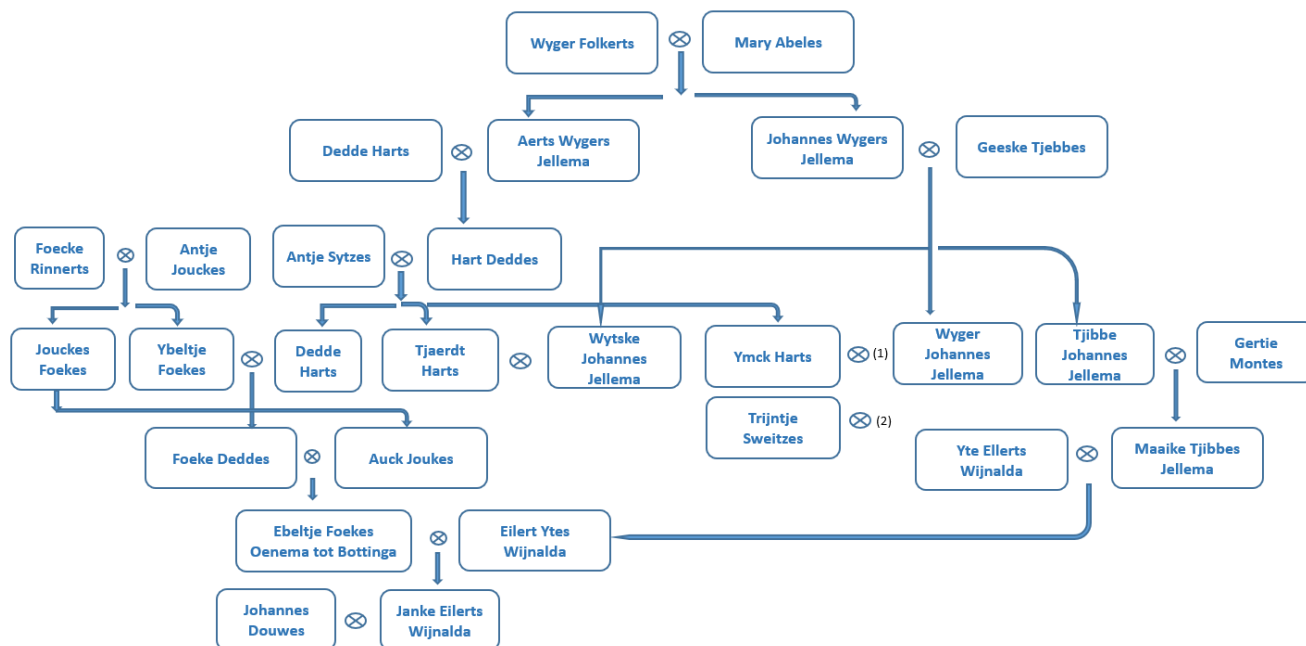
Wyger Folkerts ⊗ Mary Abeles

Dedde Harts ⊗ Aerts Wygers Jellema

Johannes Wygers Jellema ⊗ Geeske Tjebbes

Foecke Rinnerts ⊗ Antje Jouckes

Antje Sytzes ⊗ Hart Deddes

Jouckes Foekes

Ybeltje Foekes ⊗

Dedde Harts

Tjaerdt Harts ⊗ Wytske Johannes Jellema

Ymck Harts ⊗ (1) Wyger Johannes Jellema

Trijntje Sweitzes ⊗ (2)

Tjibbe Johannes Jellema ⊗ Gertie Montes

Foeke Deddes ⊗ Auck Joukes

Yte Ellerts Wijnalda ⊗ Maaike Tjibbes Jellema

Ebeltje Foekes Oenema tot Bottinga ⊗ Eilert Ytes Wijnalda

Johannes Douwes ⊗ Janke Eilerts Wijnalda